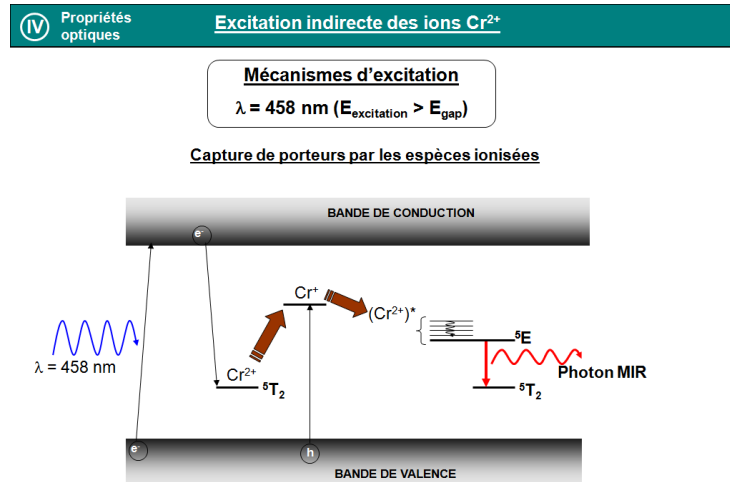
IV Propriétés optiques

Excitation indirecte des ions $Cr^{2+}$

Mécanismes d'excitation

$\lambda$ = 458 nm ($E_{excitation}$ > $E_{gap}$)

Capture de porteurs par les espèces ionisées

BANDE DE CONDUCTION

$e^-$

$Cr^+$

$(Cr^{2+})^*$

$^5E$

$\lambda$ = 458 nm

$Cr^{2+}$

$^5T_2$

Photon MIR

$^5T_2$

$e^-$

h

BANDE DE VALENCE